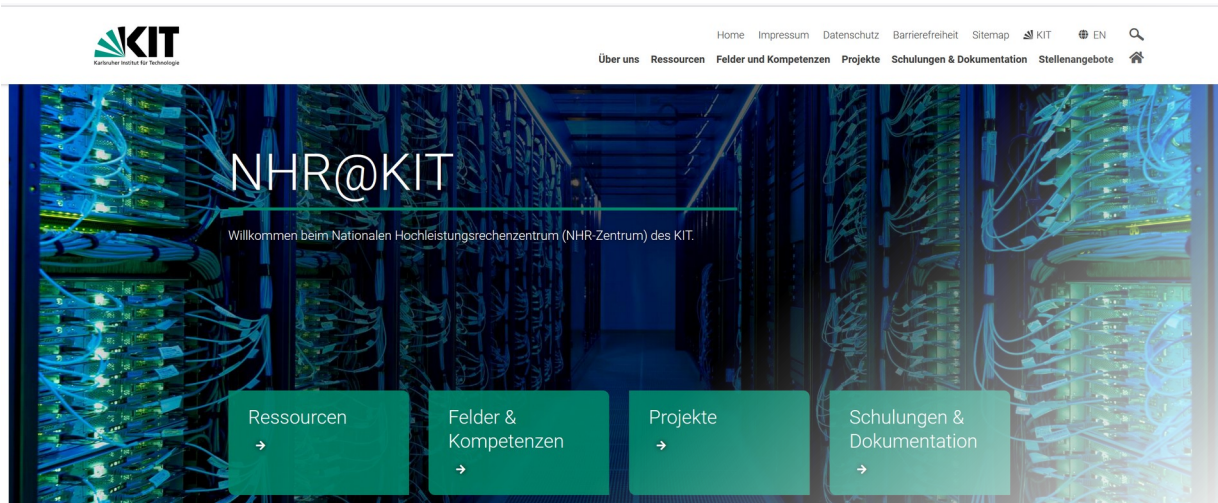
KIT
Karlsruher Institut für Technologie

Home Impressum Datenschutz Barrierefreiheit Sitemap KIT EN

Über uns Ressourcen Felder und Kompetenzen Projekte Schulungen & Dokumentation Stellenangebote

NHR@KIT

Willkommen beim Nationalen Hochleistungsrechenzentrum (NHR-Zentrum) des KIT.

Ressourcen →

Felder & Kompetenzen →

Projekte →

Schulungen & Dokumentation →